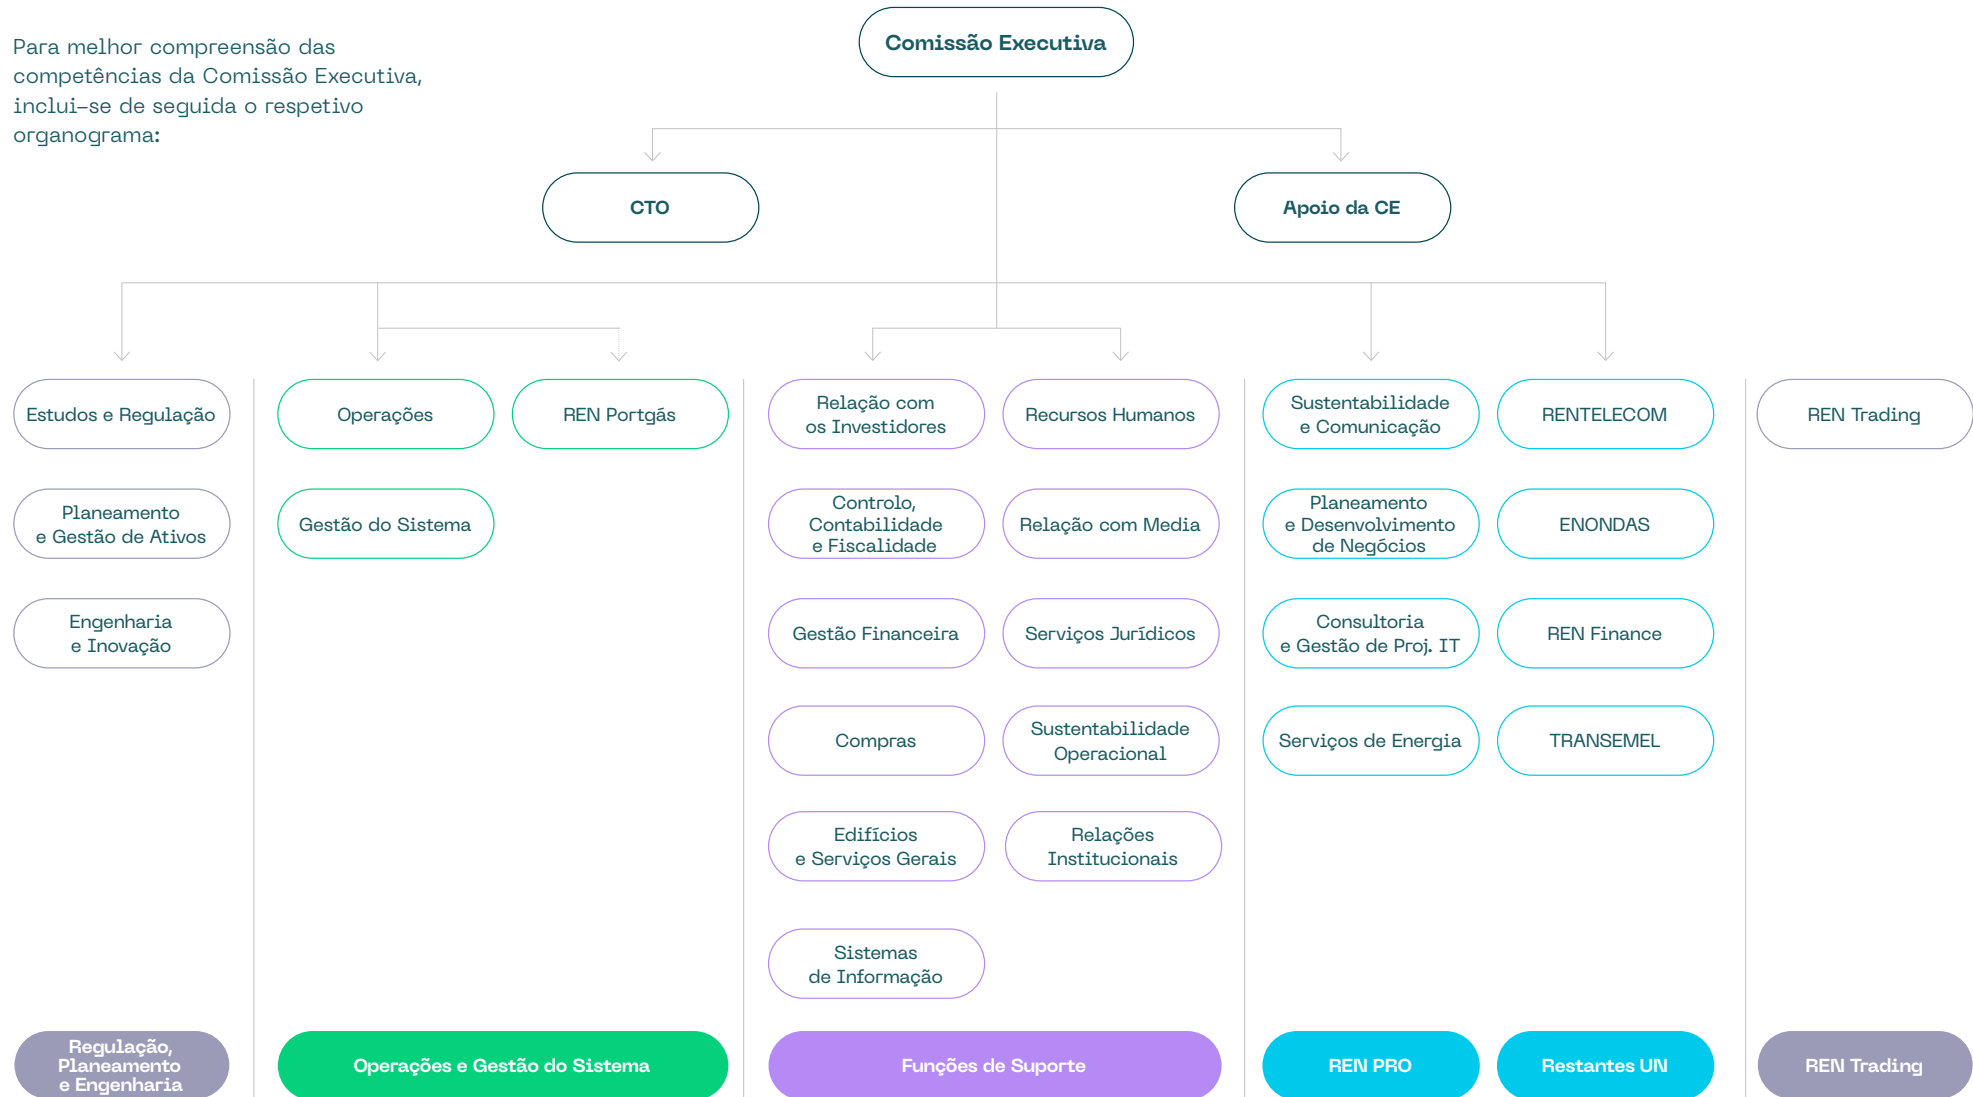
Para melhor compreensão das competências da Comissão Executiva, inclui-se de seguida o respetivo organograma:

Comissão Executiva

CTO

Apoio da CE

Estudos e Regulação

Planeamento e Gestão de Ativos

Engenharia e Inovação

Operações

REN Portgás

Gestão do Sistema

Relação com os Investidores

Recursos Humanos

Controlo, Contabilidade e Fiscalidade

Relação com Media

Gestão Financeira

Serviços Jurídicos

Compras

Sustentabilidade Operacional

Edifícios e Serviços Gerais

Relações Institucionais

Sistemas de Informação

Sustentabilidade e Comunicação

RENTELECOM

Planeamento e Desenvolvimento de Negócios

ENONDAS

Consultoria e Gestão de Proj. IT

REN Finance

Serviços de Energia

TRANSEMEL

REN Trading

Regulação, Planeamento e Engenharia

Operações e Gestão do Sistema

Funções de Suporte

REN PRO

Restantes UN

REN Trading